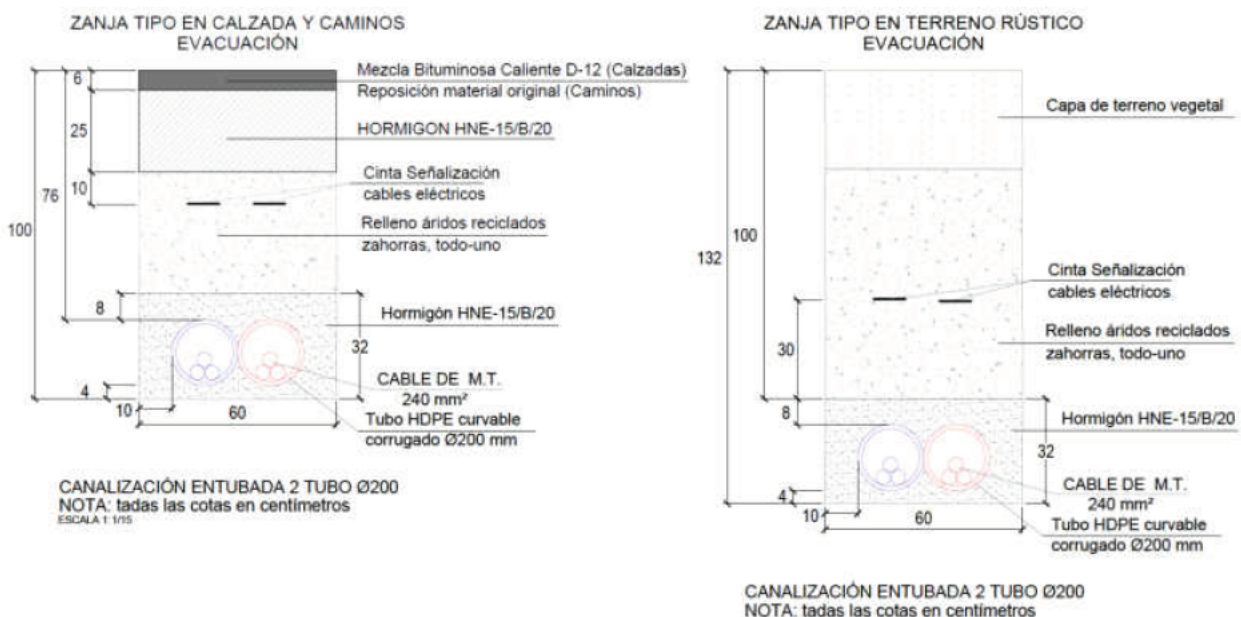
ZANJA TIPO EN CALZADA Y CAMINOS
EVACUACIÓN

6
25
10
76
100
8
4
10
60
32

Mezcla Bituminosa Caliente D-12 (Calzadas)
Reposición material original (Caminos)

HORMIGON HNE-15/B/20

Cinta Señalización
cables eléctricos

Relleno áridos reciclados
zahorras, todo-uno

Hormigón HNE-15/B/20

CABLE DE M.T.
240 mm²

Tubo HDPE curvable
corrugado Ø200 mm

CANALIZACIÓN ENTUBADA 2 TUBO Ø200
NOTA: tadas las cotas en centímetros
ESCALA 1:1/15

ZANJA TIPO EN TERRENO RÚSTICO
EVACUACIÓN

132
100
30
8
4
10
60
32

Capa de terreno vegetal

Cinta Señalización
cables eléctricos

Relleno áridos reciclados
zahorras, todo-uno

Hormigón HNE-15/B/20

CABLE DE M.T.
240 mm²

Tubo HDPE curvable
corrugado Ø200 mm

CANALIZACIÓN ENTUBADA 2 TUBO Ø200
NOTA: tadas las cotas en centímetros